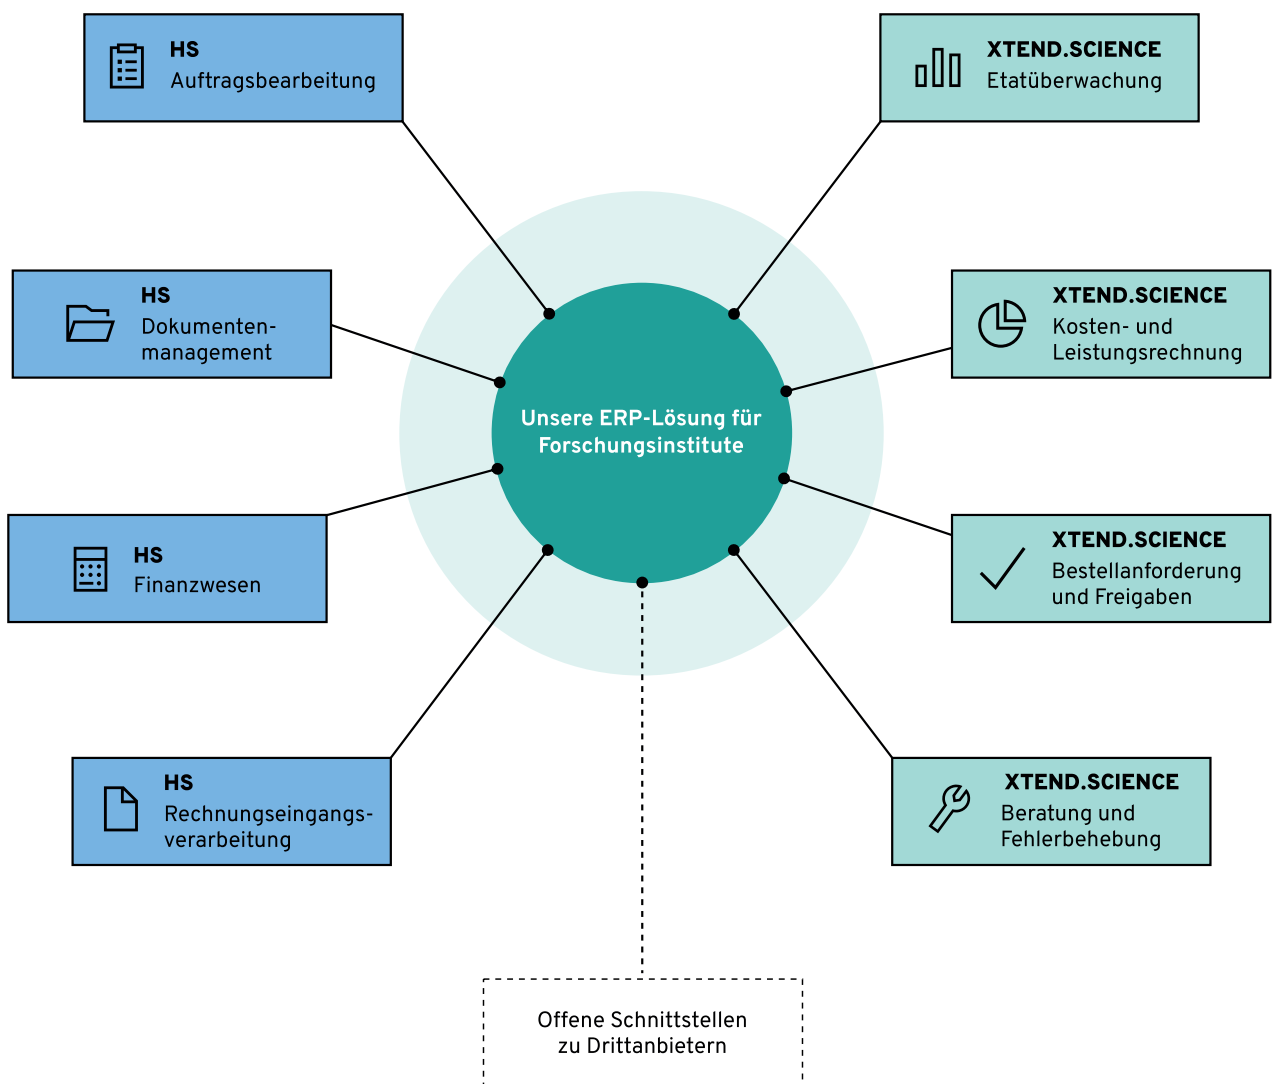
HS
Auftragsbearbeitung

XTEND.SCIENCE
Etatüberwachung

HS
Dokumentenmanagement

XTEND.SCIENCE
Kosten- und Leistungsrechnung

Unsere ERP-Lösung für Forschungsinstitute

HS
Finanzwesen

XTEND.SCIENCE
Bestellanforderung und Freigaben

HS
Rechnungseingangsverarbeitung

XTEND.SCIENCE
Beratung und Fehlerbehebung

Offene Schnittstellen zu Drittanbietern